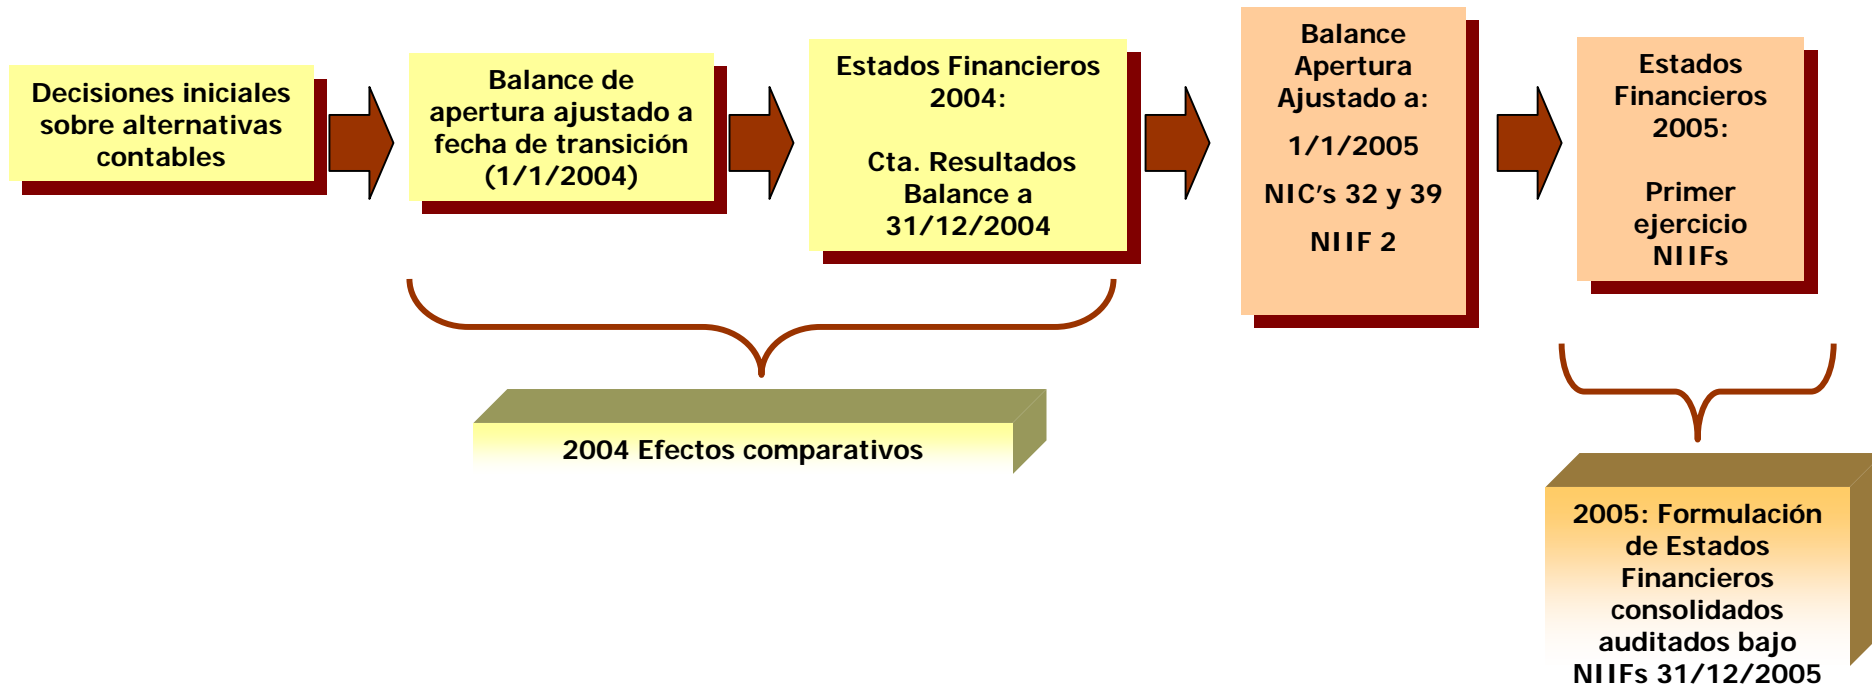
Decisiones iniciales sobre alternativas contables

Balance de apertura ajustado a fecha de transición (1/1/2004)

Estados Financieros 2004:

Cta. Resultados Balance a 31/12/2004

Balance Apertura Ajustado a:

1/1/2005

NIC's 32 y 39

NIIF 2

Estados Financieros 2005:

Primer ejercicio NIIFs

2004 Efectos comparativos

2005: Formulación de Estados Financieros consolidados auditados bajo NIIFs 31/12/2005